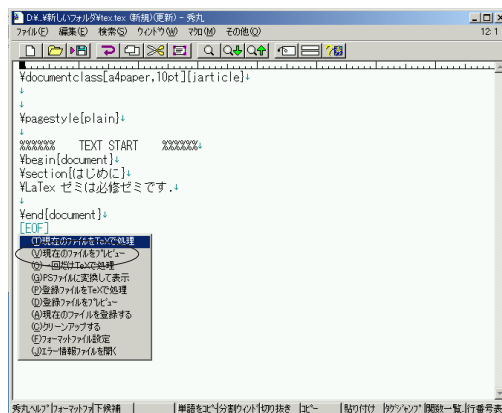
D:¥新しいフォルダ¥tex.tex (新規)(更新) - 秀丸
ファイル(F) 編集(E) 検索(S) ウィンドウ(W) マクロ(M) その他(O)
12:1

¥documentclass[a4paper,10pt]{jarticle}↓
↓
↓
¥pagestyle{plain}↓
↓
%%%%%% TEXT START %%%%%%↓
¥begin{document}↓
¥section{はじめに}↓
¥LaTex ゼミは必修ゼミです。↓
↓
¥end{document}↓
[EOF]

(T)現在のファイルをTeXで処理
(V)現在のファイルをプレビュー
(O)一回だけTeXで処理
(G)PSファイルに変換して表示
(P)登録ファイルをTeXで処理
(D)登録ファイルをプレビュー
(A)現在のファイルを登録する
(C)クリーンアップする
(F)フォーマットファイル設定
(J)エラー情報ファイルを開く

秀丸ヘルプ フォーマットフ 下線補 | 単語をコピ 分割ウィンド 切り抜き コピー 貼り付け タグジャンプ 関数一覧 行番号